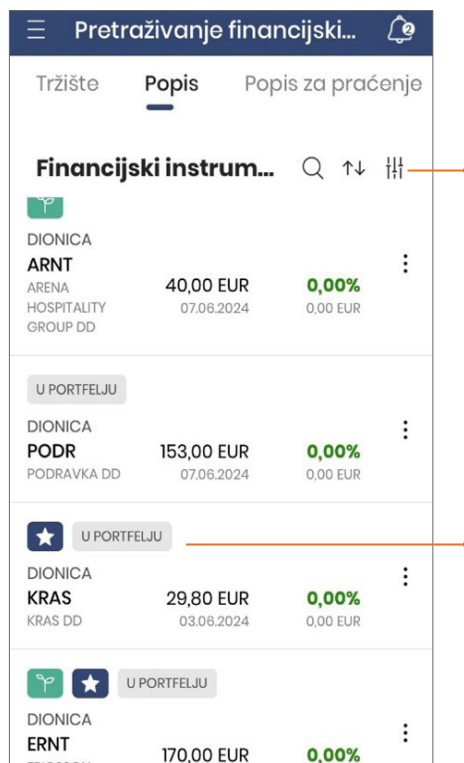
Pretraživanje financijski...

2

Tržište Popis Popis za praćenje

Financijski instrum...

DIONICA
ARNT
ARENA HOSPITALITY GROUP DD
40,00 EUR
07.06.2024
0,00%
0,00 EUR

U PORTFELJU
DIONICA
PODR
PODRAVKA DD
153,00 EUR
07.06.2024
0,00%
0,00 EUR

U PORTFELJU
DIONICA
KRAS
KRAS DD
29,80 EUR
03.06.2024
0,00%
0,00 EUR

U PORTFELJU
DIONICA
ERNT
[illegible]
170,00 EUR
0,00%